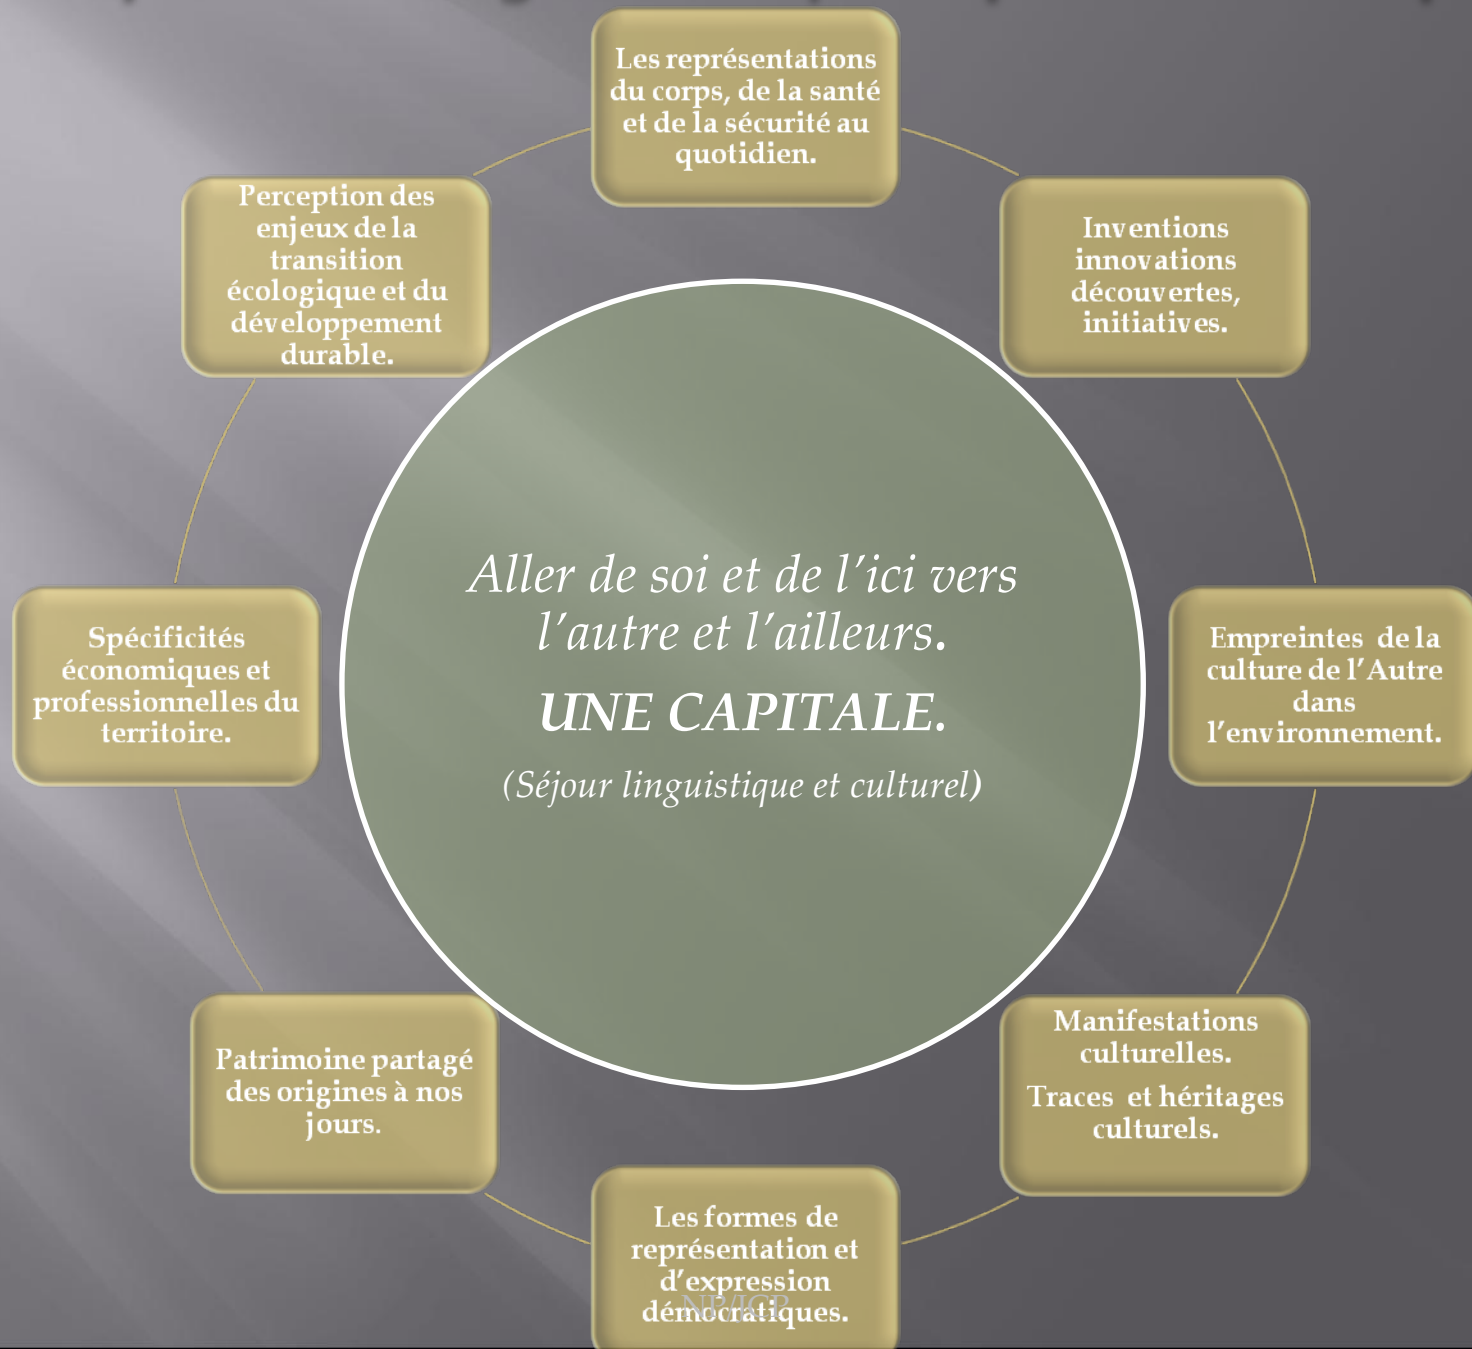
Les représentations du corps, de la santé et de la sécurité au quotidien.

Inventions innovations découvertes, initiatives.

Empreintes de la culture de l'Autre dans l'environnement.

Manifestations culturelles.

Traces et héritages culturels.

Les formes de représentation et d'expression démocratiques.

NP/IGP

Patrimoine partagé des origines à nos jours.

Spécificités économiques et professionnelles du territoire.

Perception des enjeux de la transition écologique et du développement durable.

Aller de soi et de l'ici vers l'autre et l'ailleurs.

UNE CAPITALE.

(Séjour linguistique et culturel)